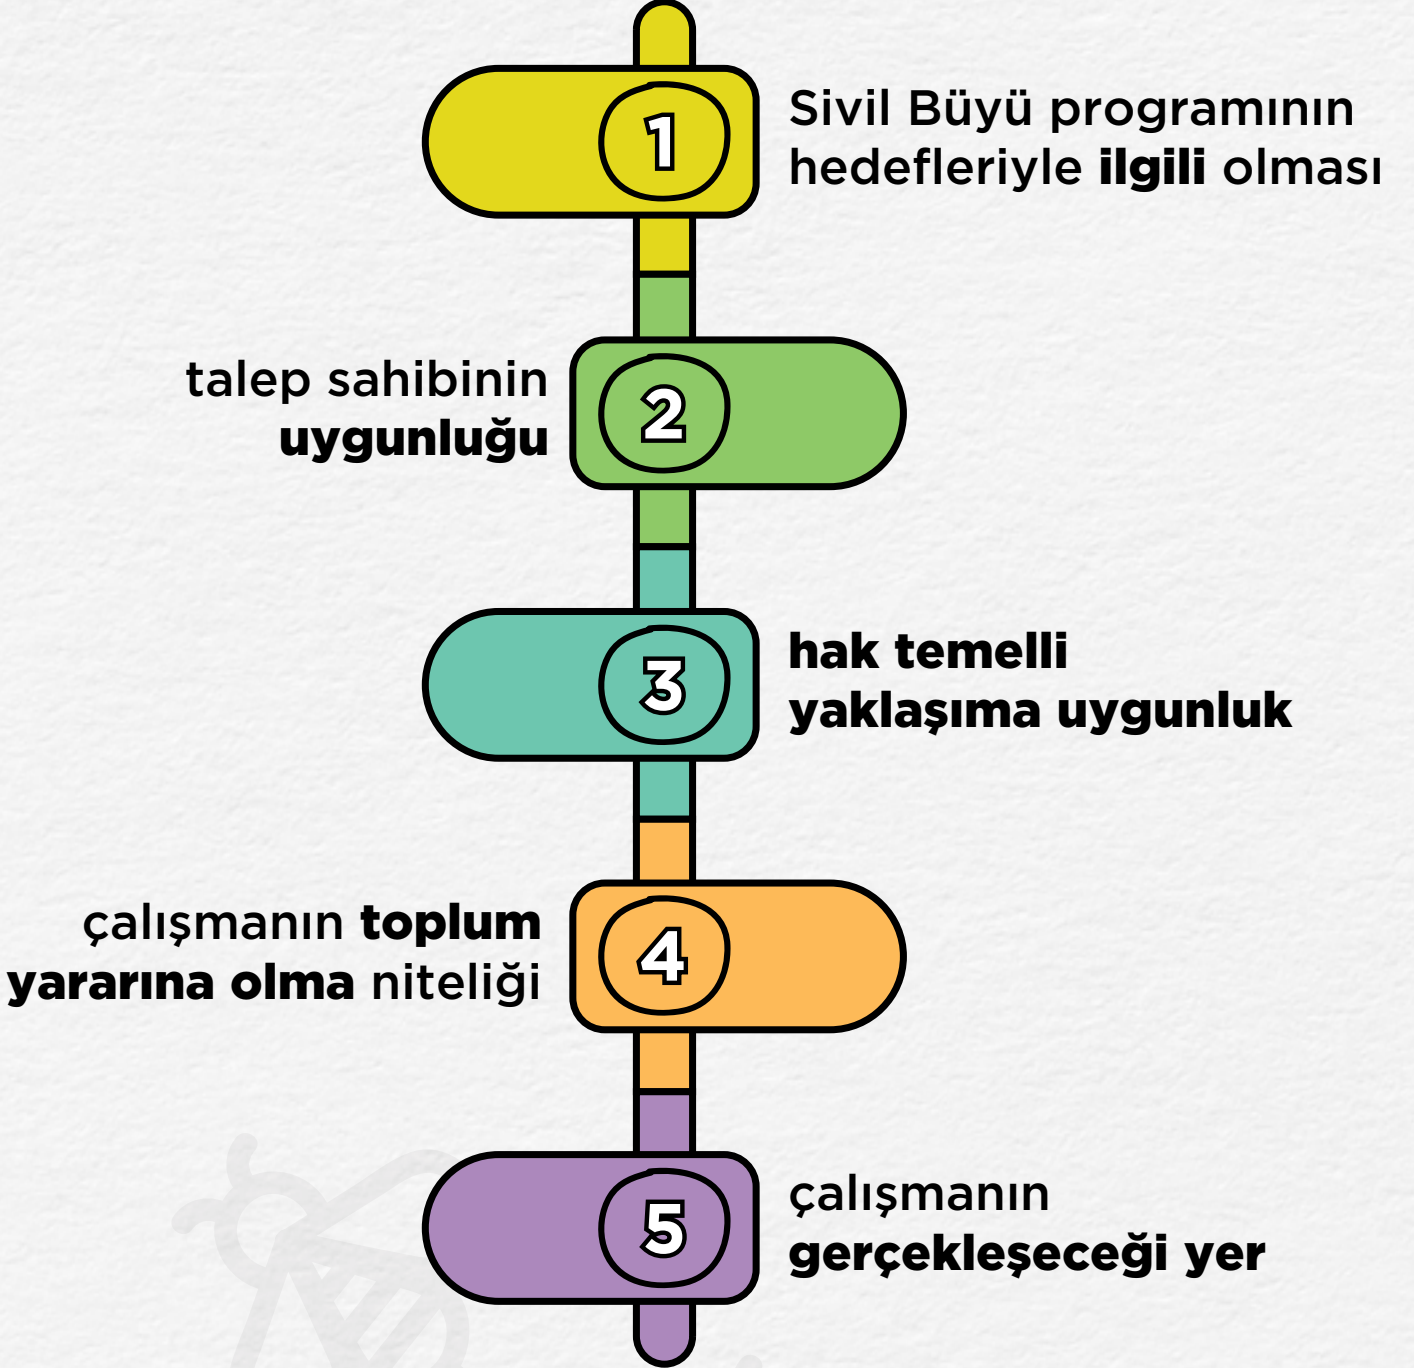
1
Sivil Büyü programının hedefleriyle **ilgili** olması

2
talep sahibinin **uygunluğu**

3
**hak temelli yaklaşıma uygunluk**

4
çalışmanın **toplum yararına olma** niteliği

5
çalışmanın **gerçekleşeceği yer**